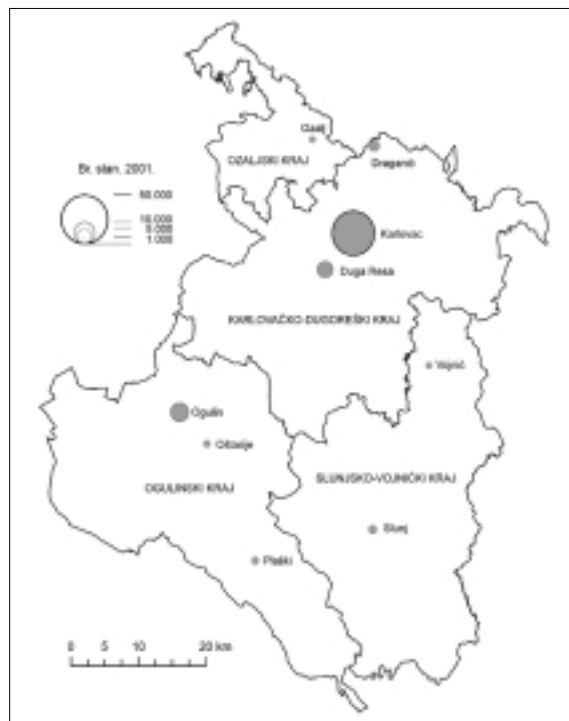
Br. stan. 2001.

50.000

10.000
5.000
1.000

Ozalj

OZALJSKI KRAJ

Draganić

Karlovac

Duga Resa

KARLOVAČKO-DUGORESKI KRAJ

Vojnić

Ogulin

Oštarije

OGULINSKI KRAJ

SLUNJSKO-VOJNIĆKI KRAJ

Slunj

Plaški

0 5 10 20 km